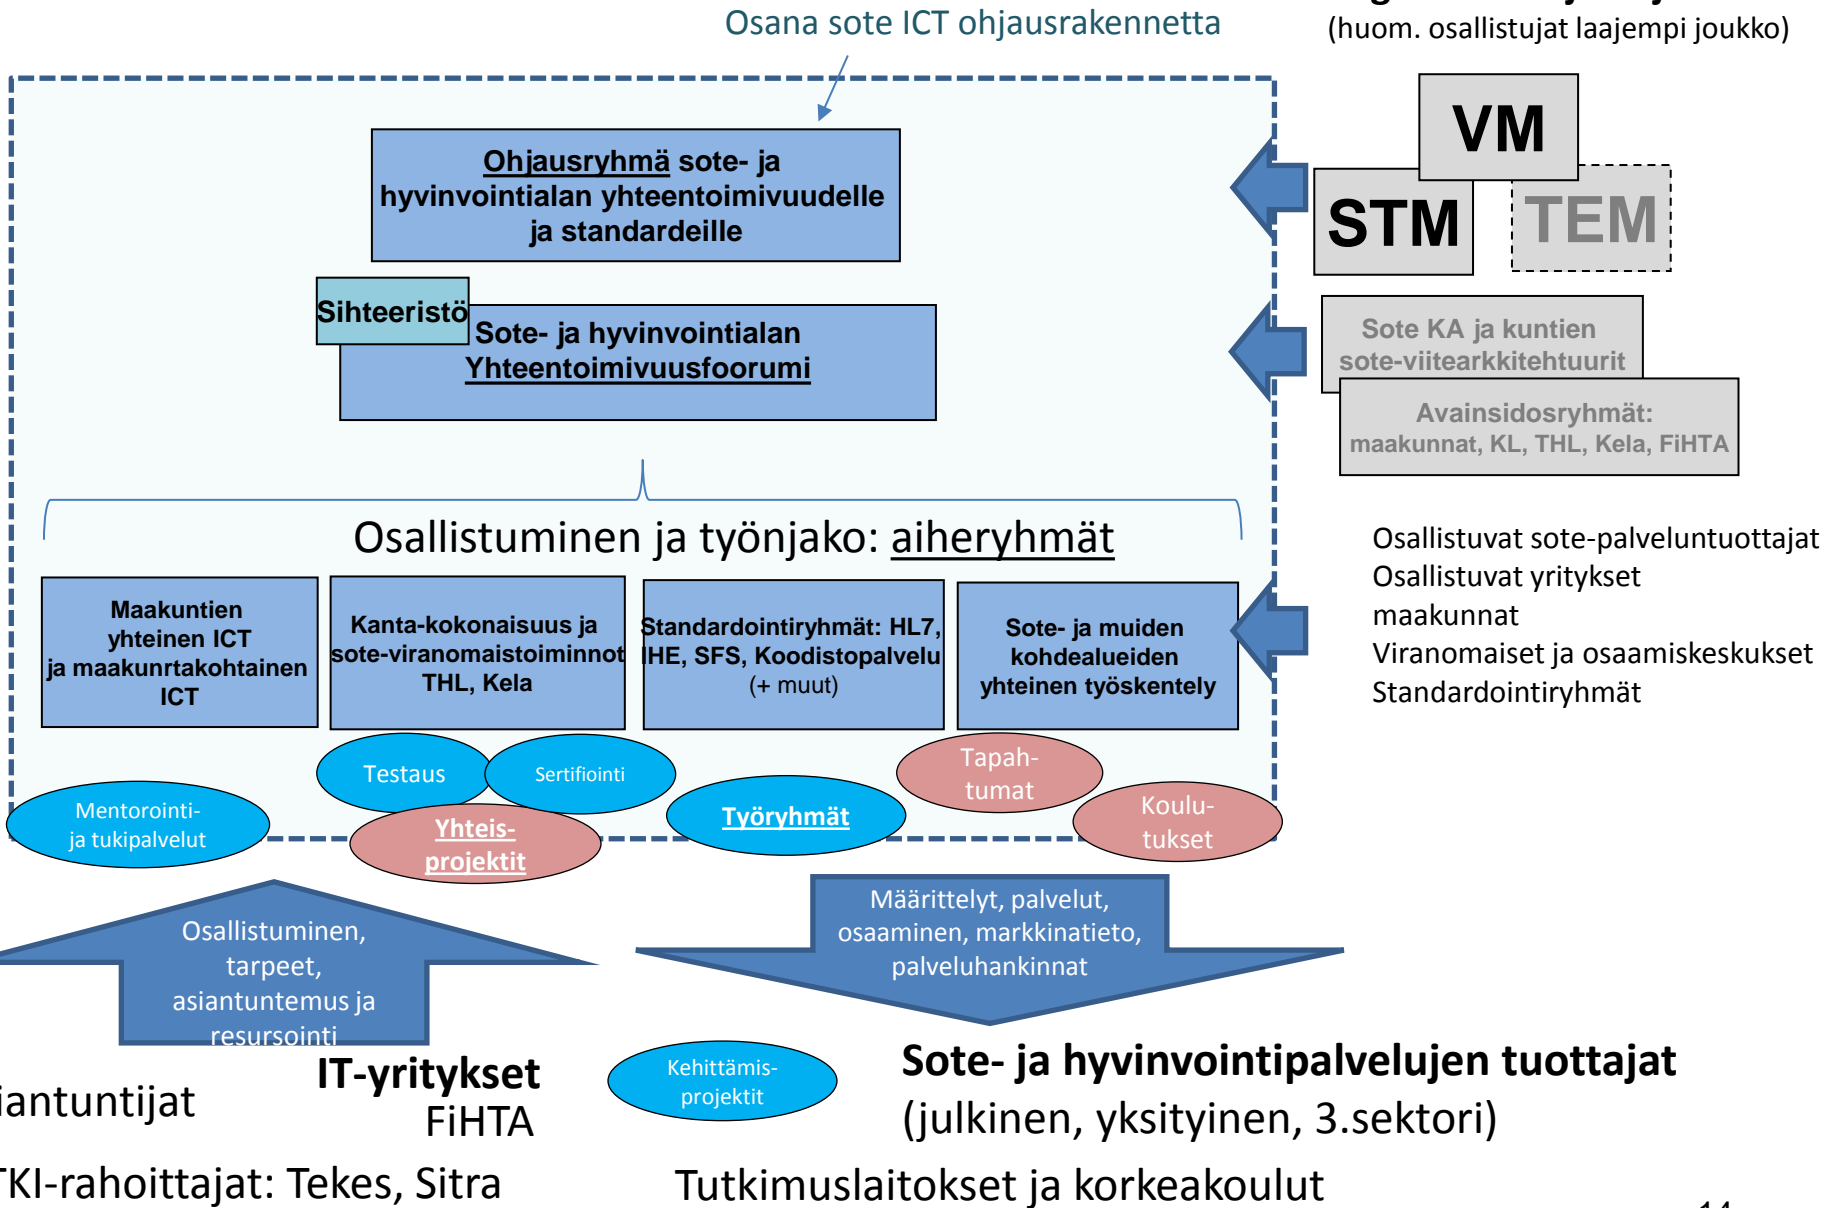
Osana sote ICT ohjausrakennetta

(huom. osallistujat laajempi joukko)

VM
STM
TEM

Ohjausryhmä sote- ja hyvinvointialan yhteentoimivuudelle ja standardeille

Sihteeristö
Sote- ja hyvinvointialan Yhteentoimivuusfoorumi

Sote KA ja kuntien sote-viitearkkitehtuurit
Avainsidosryhmät: maakunnat, KL, THL, Kela, FiHTA

Osallistuminen ja työnjako: aiheryhmät

Maakuntien yhteinen ICT ja maakunrtakohtainen ICT

Kanta-kokonaisuus ja sote-viranomaistoiminnot THL, Kela

Standardointiryhmät: HL7, IHE, SFS, Koodistopalvelu (+ muut)

Sote- ja muiden kohdealueiden yhteinen työskentely

Osallistuvat sote-palveluntuottajat
Osallistuvat yritykset
maakunnat
Viranomaiset ja osaamiskeskukset
Standardointiryhmät

Testaus
Sertifiointi
Tapah-tumat
Mentorointi- ja tukipalvelut
Yhteis-projektit
Työryhmät
Koulu-tukset

Osallistuminen, tarpeet, asiantuntemus ja resursointi

Määrittelyt, palvelut, osaaminen, markkinatieto, palveluhankinnat

Kehittämis-projektit

iantuntijat
IT-yritykset
FiHTA

Sote- ja hyvinvointipalvelujen tuottajat
(julkinen, yksityinen, 3.sektori)

TKI-rahoittajat: Tekes, Sitra
Tutkimuslaitokset ja korkeakoulut